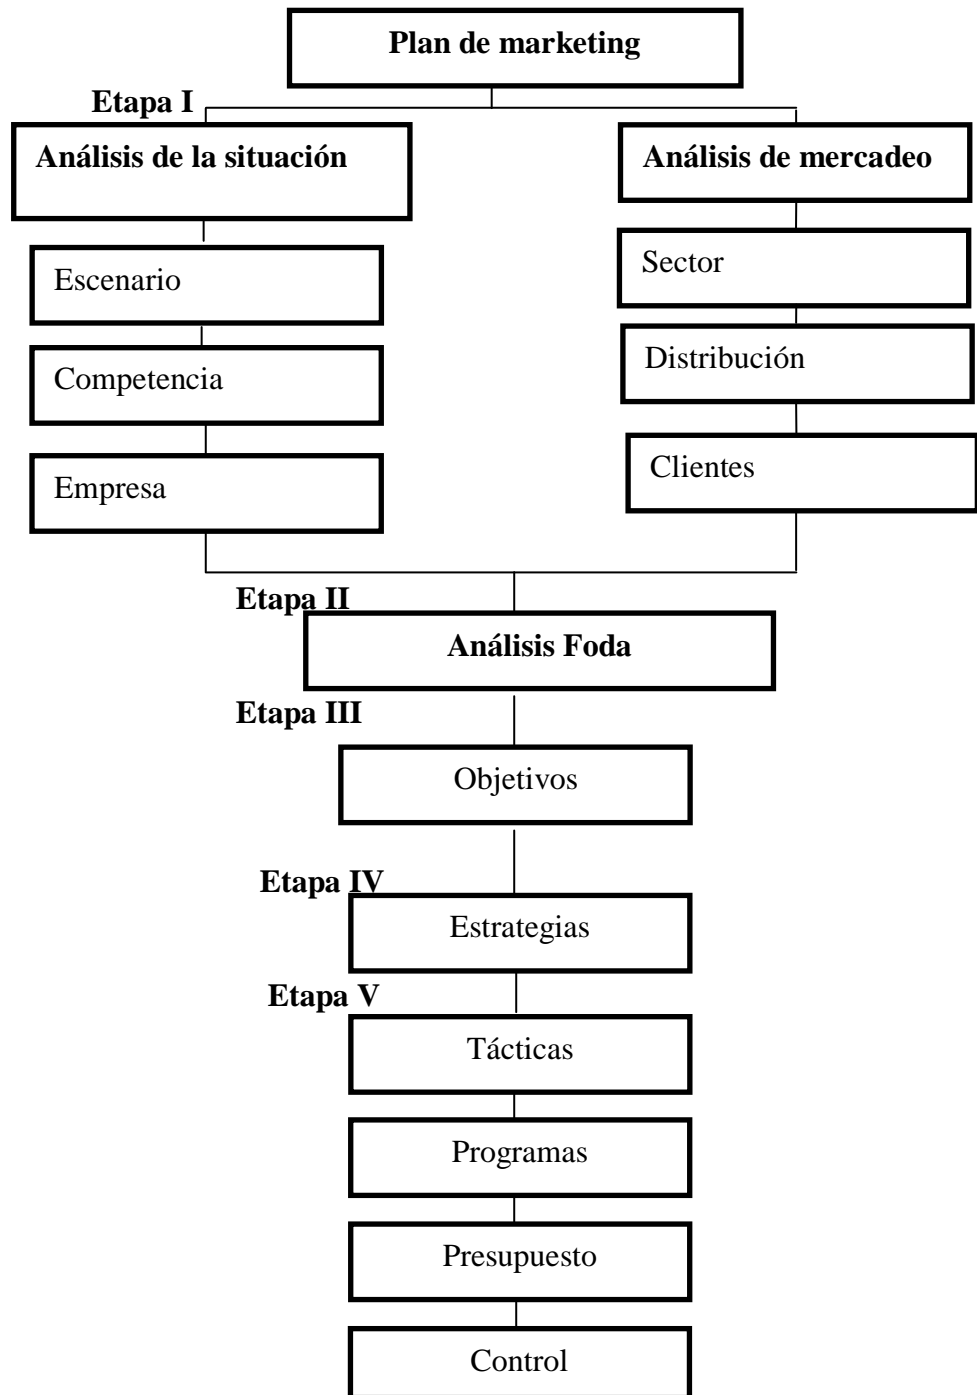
Plan de marketing

Etapa I

Análisis de la situación

Escenario

Competencia

Empresa

Análisis de mercadeo

Sector

Distribución

Clientes

Etapa II

Análisis Foda

Etapa III

Objetivos

Etapa IV

Estrategias

Etapa V

Tácticas

Programas

Presupuesto

Control